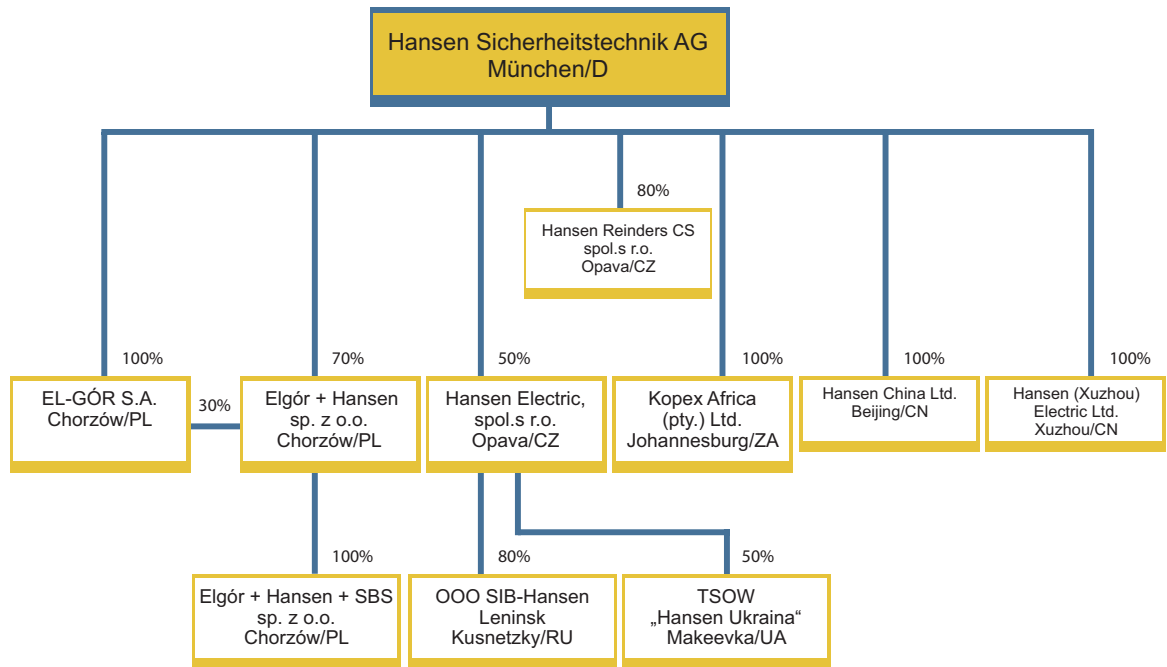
Hansen Sicherheitstechnik AG
München/D

80%

Hansen Reinders CS
spol.s r.o.
Opava/CZ

100%

EL-GÓR S.A.
Chorzów/PL

30%

70%

Elgór + Hansen
sp. z o.o.
Chorzów/PL

50%

Hansen Electric,
spol.s r.o.
Opava/CZ

100%

Kopex Africa
(pty.) Ltd.
Johannesburg/ZA

100%

Hansen China Ltd.
Beijing/CN

100%

Hansen (Xuzhou)
Electric Ltd.
Xuzhou/CN

100%

Elgór + Hansen + SBS
sp. z o.o.
Chorzów/PL

80%

OOO SIB-Hansen
Leninsk
Kusnetzky/RU

50%

TSOW
„Hansen Ukraina“
Makeevka/UA